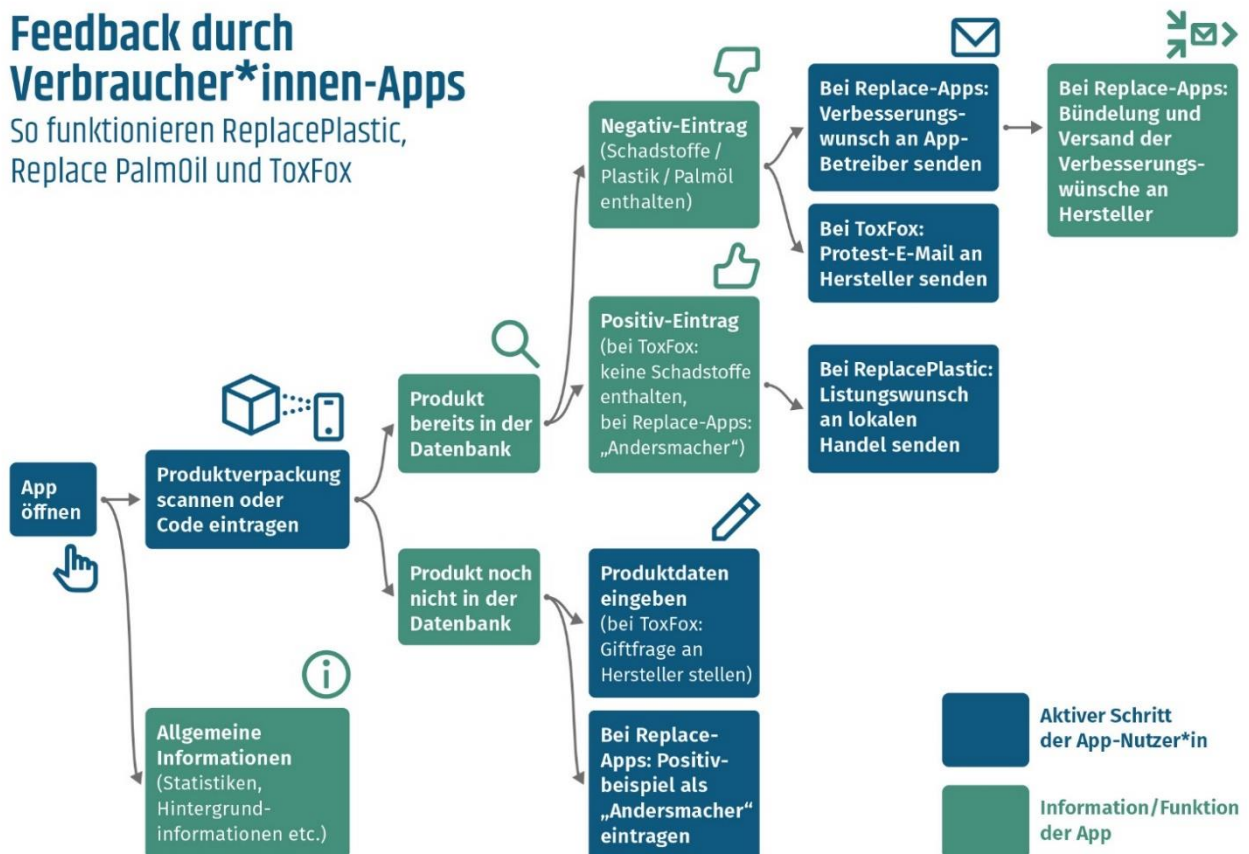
Feedback durch Verbraucher*innen-Apps
So funktionieren ReplacePlastic, Replace PalmOil und ToxFox

App öffnen

Produktverpackung scannen oder Code eintragen

Produkt bereits in der Datenbank

Negativ-Eintrag (Schadstoffe / Plastik / Palmöl enthalten)

Bei Replace-Apps: Verbesserungswunsch an App-Betreiber senden

Bei Replace-Apps: Bündelung und Versand der Verbesserungswünsche an Hersteller

Bei ToxFox: Protest-E-Mail an Hersteller senden

Positiv-Eintrag (bei ToxFox: keine Schadstoffe enthalten, bei Replace-Apps: „Andersmacher“)

Bei ReplacePlastic: Listungswunsch an lokalen Handel senden

Produkt noch nicht in der Datenbank

Produktdaten eingeben (bei ToxFox: Giftfrage an Hersteller stellen)

Bei Replace-Apps: Positivbeispiel als „Andersmacher“ eintragen

Allgemeine Informationen (Statistiken, Hintergrundinformationen etc.)

Aktiver Schritt der App-Nutzer*in

Information/Funktion der App